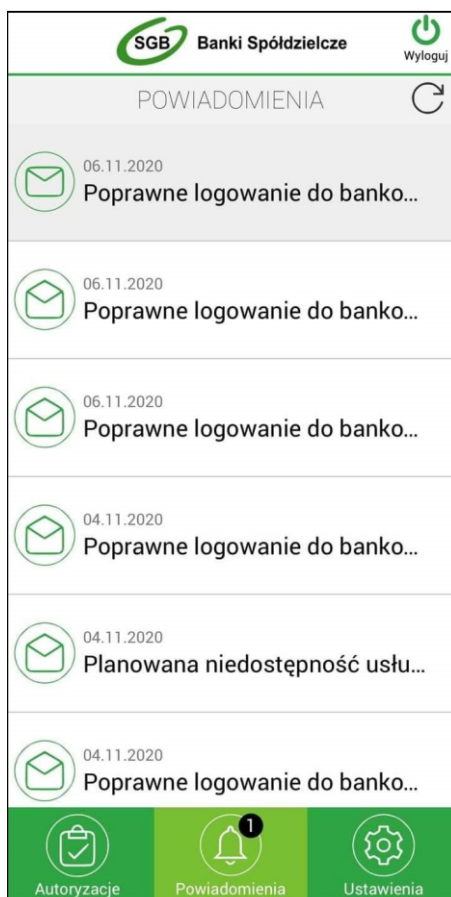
SGB Banki Spółdzielcze
Wyloguj

POWIADOMIENIA

06.11.2020
Poprawne logowanie do banko...

06.11.2020
Poprawne logowanie do banko...

06.11.2020
Poprawne logowanie do banko...

04.11.2020
Poprawne logowanie do banko...

04.11.2020
Planowana niedostępność usłu...

04.11.2020
Poprawne logowanie do banko...

Autoryzacje
1
Powiadomienia
Ustawienia